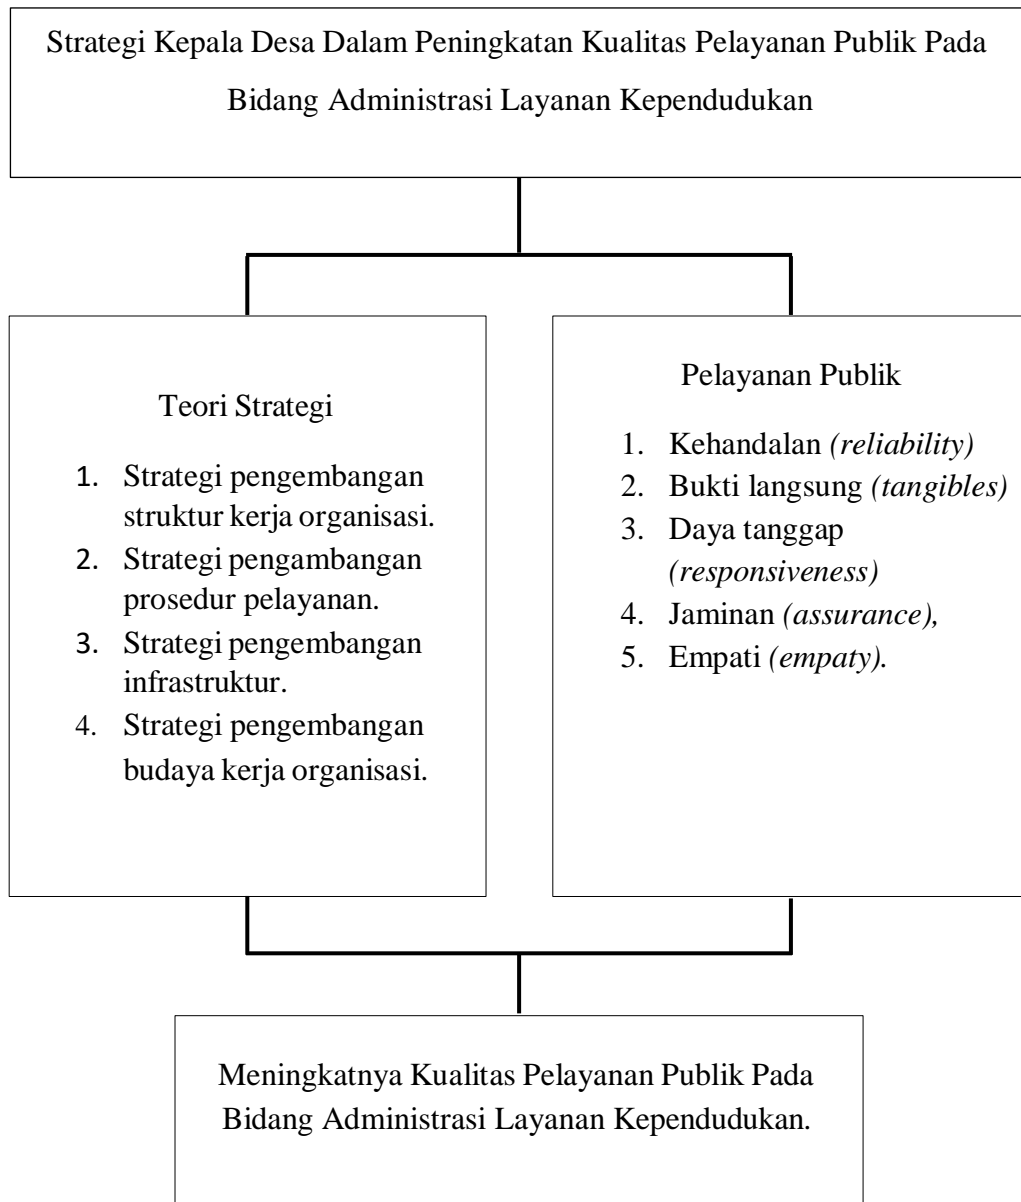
Strategi Kepala Desa Dalam Peningkatan Kualitas Pelayanan Publik Pada Bidang Administrasi Layanan Kependudukan

Teori Strategi

1. Strategi pengembangan struktur kerja organisasi.
2. Strategi pengambangan prosedur pelayanan.
3. Strategi pengembangan infrastruktur.
4. Strategi pengembangan budaya kerja organisasi.

Pelayanan Publik

1. Kehandalan *(reliability)*
2. Bukti langsung *(tangibles)*
3. Daya tanggap *(responsiveness)*
4. Jaminan *(assurance)*,
5. Empati *(empaty)*.

Meningkatnya Kualitas Pelayanan Publik Pada Bidang Administrasi Layanan Kependudukan.